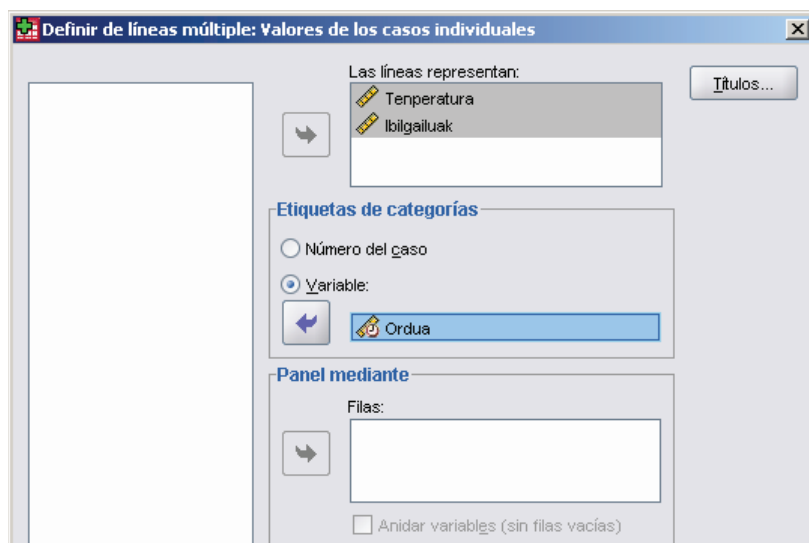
Definir de líneas múltiple: Valores de los casos individuales

Las líneas representan:
Tenperatura
Ibilgailuak

Títulos...

Etiquetas de categorías
Número del caso
Variable:
Ordua

Panel mediante
Filas:
Anidar variables (sin filas vacías)